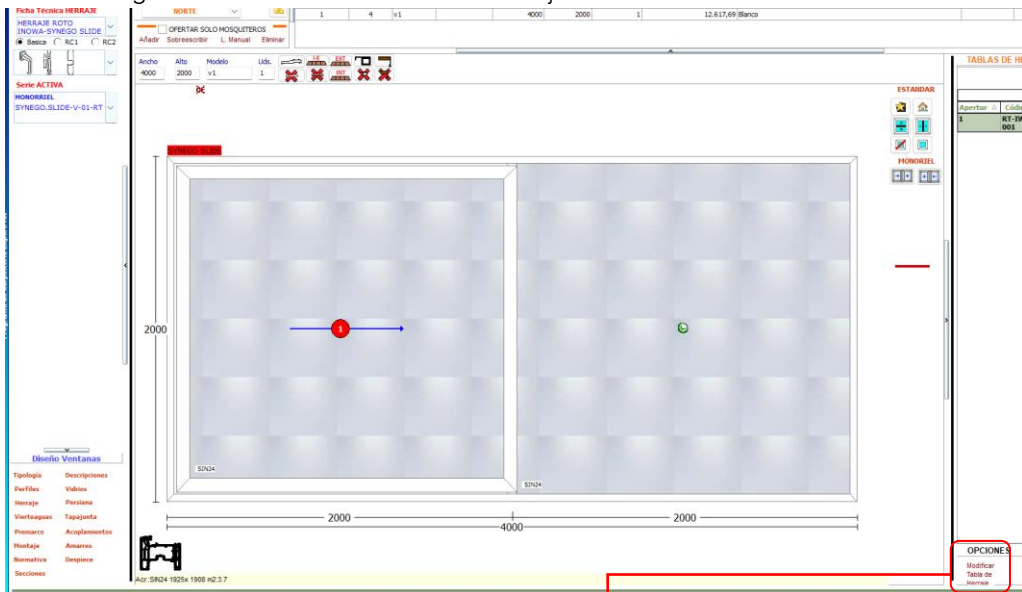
Ficha Técnica HERRAJE
HERRAJE ROTO INOWA-SYNEGO SLIDE
Basica RC1 RC2
Serie ACTIVA
MONORRIEL
SYNEGO.SLIDE-V-01-RT

NORTE
OFERTAR SOLO MOSQUITEROS
Añadir Sobreescribir L. Manual Eliminar

| 1 | 4 | v1 | 4000 | 2000 | 1 | 12.617,69 Blanco |
|---|---|---|---|---|---|---|

Ancho 4000
Alto 2000
Modelo v1
Uds. 1

ESTANDAR
MONORIEL

SYNEGO SLIDE

2000

1

SIN24
SIN24

2000
4000
2000

TABLAS DE H
Apertur
Códi
1
RT-IN 001

OPCIONES
Modificar Tabla de Herraje

Diseño Ventanas
Tipologia Descripciones
Perfiles Vidrios
Herraje Persiana
Vierteaguas Tapajunta
Premarco Acoplamientos
Montaje Amarres
Normativa Despiece
Secciones

Acr.:SIN24 1925x 1908 m2:3.7